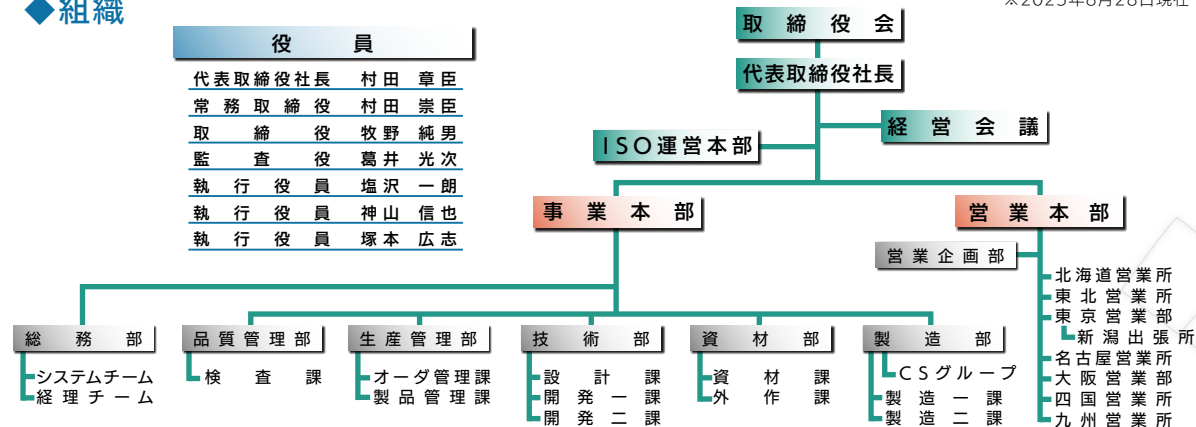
◆組織

※2025年8月28日現在

役　員

| | |
|---|---|
| 代表取締役社長 | 村田 章臣 |
| 常務取締役 | 村田 崇臣 |
| 取締役 | 牧野 純男 |
| 監査役 | 葛井 光次 |
| 執行役員 | 塩沢 一朗 |
| 執行役員 | 神山 信也 |
| 執行役員 | 塚本 広志 |

取締役会

代表取締役社長

経営会議

ISO運営本部

事業本部

営業本部

営業企画部

北海道営業所
東北営業所
東京営業部
新潟出張所
名古屋営業所
大阪営業部
四国営業所
九州営業所

総務部
システムチーム
経理チーム

品質管理部
検査課

生産管理部
オーダ管理課
製品管理課

技術部
設計課
開発一課
開発二課

資材部
資材課
外作課

製造部
CSグループ
製造一課
製造二課